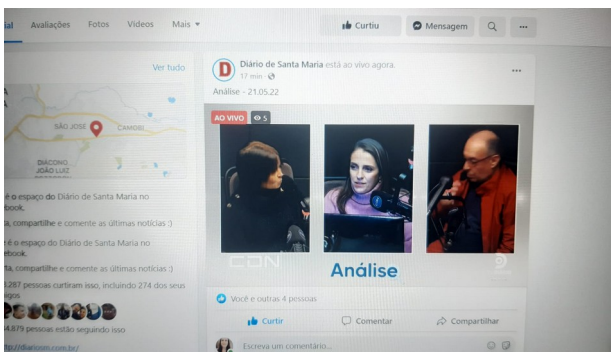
al Avaliações Fotos Vídeos Mais ▾

Curtiu Mensagem ...

Ver tudo

SÃO JOSÉ CAMOBI

DIACONO JOÃO LUIZ

é o espaço do Diário de Santa Maria no ebook.

ta, compartilhe e comente as últimas notícias :)

é o espaço do Diário de Santa Maria no ebook.

ta, compartilhe e comente as últimas notícias :)

.287 pessoas curtiram isso, incluindo 274 dos seus gos

4.879 pessoas estão seguindo isso

http://diariosm.com.br/

Diário de Santa Maria está ao vivo agora.
17 min ·

Análise - 21.05.22

AO VIVO 5

CDN

Análise

Você e outras 4 pessoas

Curtir Comentar Compartilhar

Escreva um comentário...